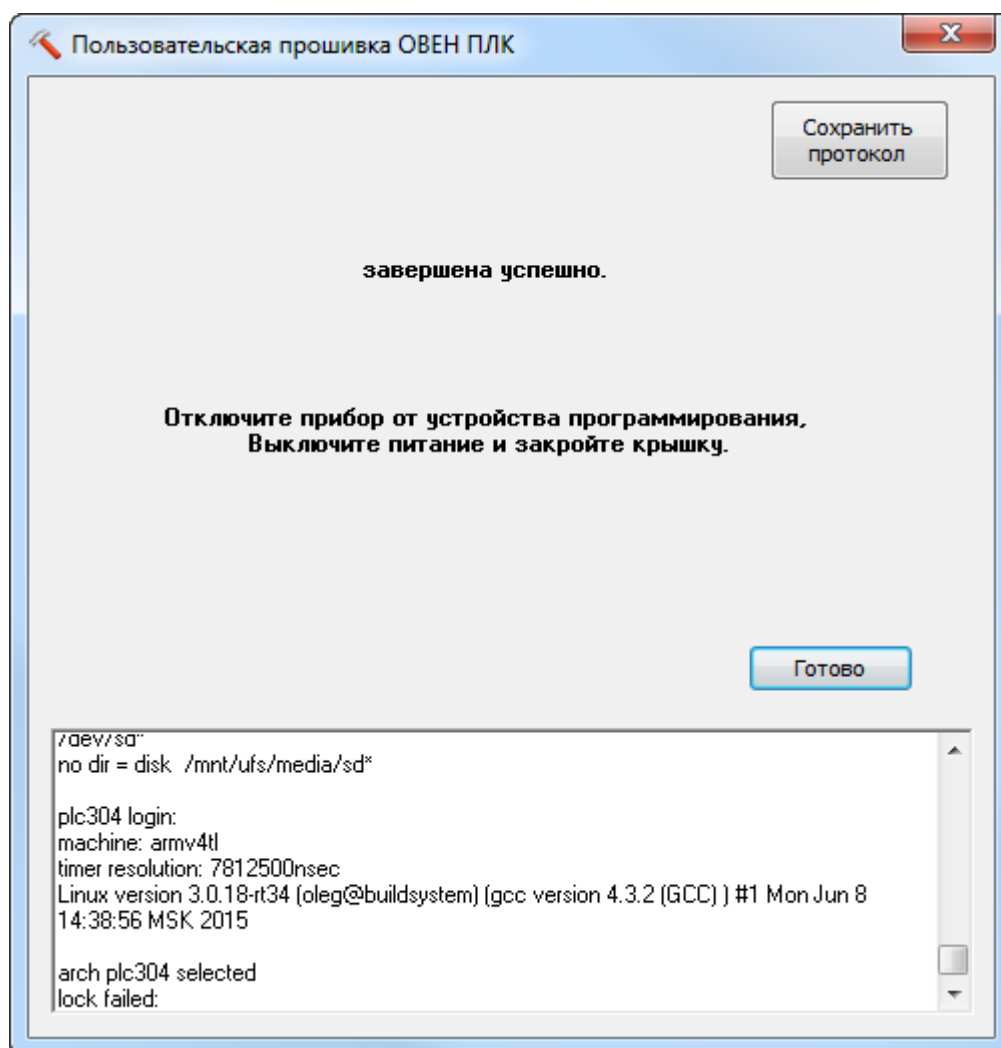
Пользовательская прошивка ОВЕН ПЛК

Сохранить протокол

завершена успешно.

Отключите прибор от устройства программирования, Выключите питание и закройте крышку.

Готово

/dev/sd*
no dir = disk /mnt/ufs/media/sd*

plc304 login:
machine: armv4tl
timer resolution: 7812500nsec
Linux version 3.0.18-rt34 (oleg@buildsystem) (gcc version 4.3.2 (GCC) ) #1 Mon Jun 8 14:38:56 MSK 2015

arch plc304 selected
lock failed: